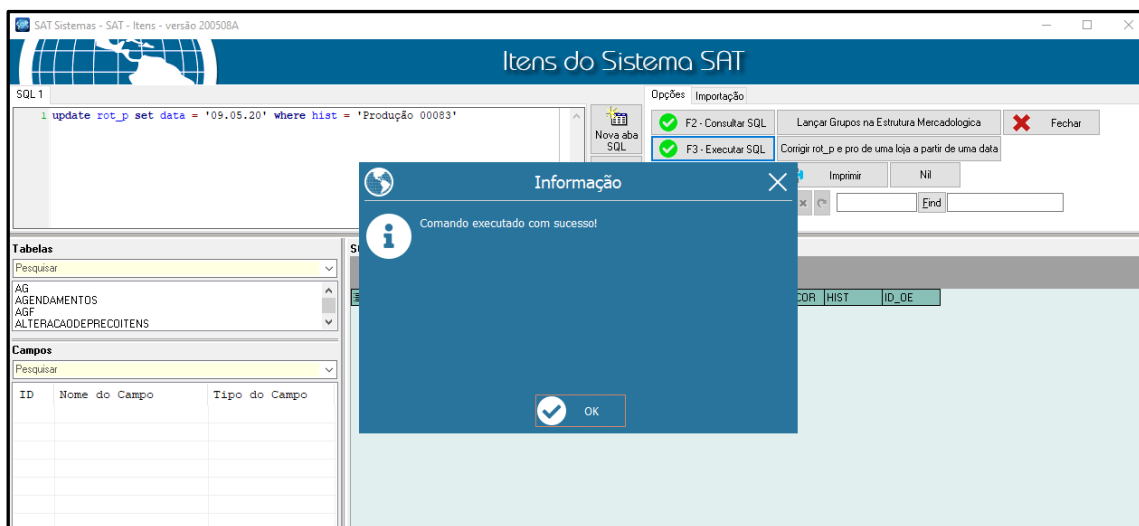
SAT Sistemas - SAT - Itens - versão 200508A

Itens do Sistema SAT

SQL 1

1 update rot_p set data = '09.05.20' where hist = 'Produção 00083'

Nova aba SQL

Opções Importação

F2 - Consultar SQL

Lançar Grupos na Estrutura Mercadologica

Fechar

F3 - Executar SQL

Corrigir rot_p e pro de uma loja a partir de uma data

Imprimir

Nil

Find

Tabelas

Pesquisar

AG
AGENDAMENTOS
AGF
ALTERACAODEPRECOITENS

Campos

Pesquisar

| ID | Nome do Campo | Tipo do Campo |
|---|---|---|

COR HIST ID_OE

Informação

Comando executado com sucesso!

OK